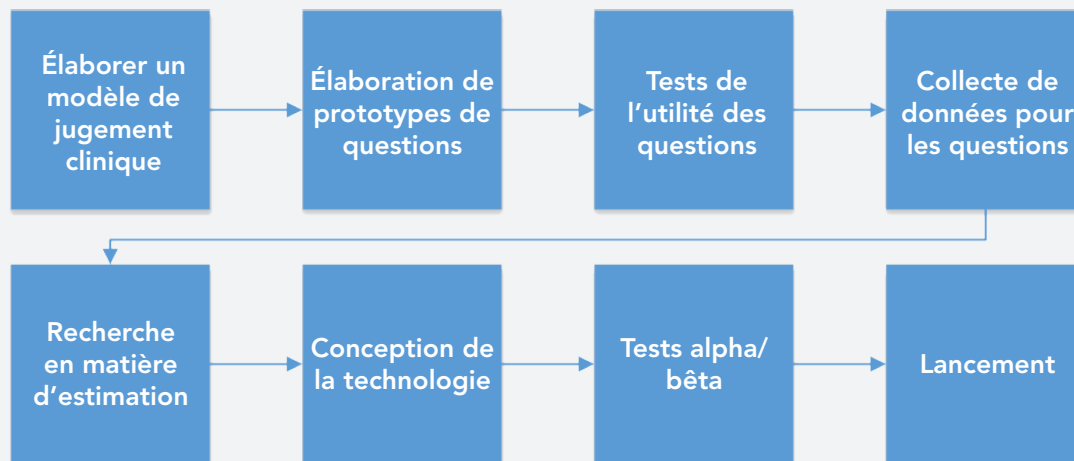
Élaborer un modèle de jugement clinique

Élaboration de prototypes de questions

Tests de l’utilité des questions

Collecte de données pour les questions

Recherche en matière d’estimation

Conception de la technologie

Tests alpha/ bêta

Lancement